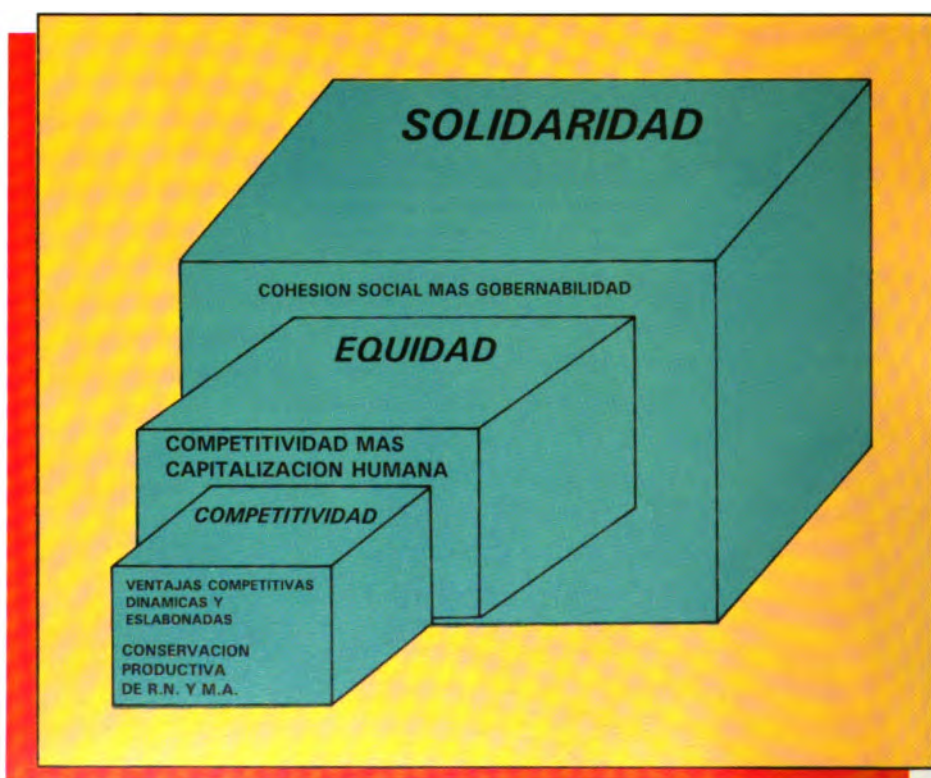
SOLIDARIDAD

COHESION SOCIAL MAS GOBERNABILIDAD

EQUIDAD

COMPETITIVIDAD MAS CAPITALIZACION HUMANA

COMPETITIVIDAD

VENTAJAS COMPETITIVAS DINAMICAS Y ESLABONADAS

CONSERVACION PRODUCTIVA DE R.N. Y M.A.